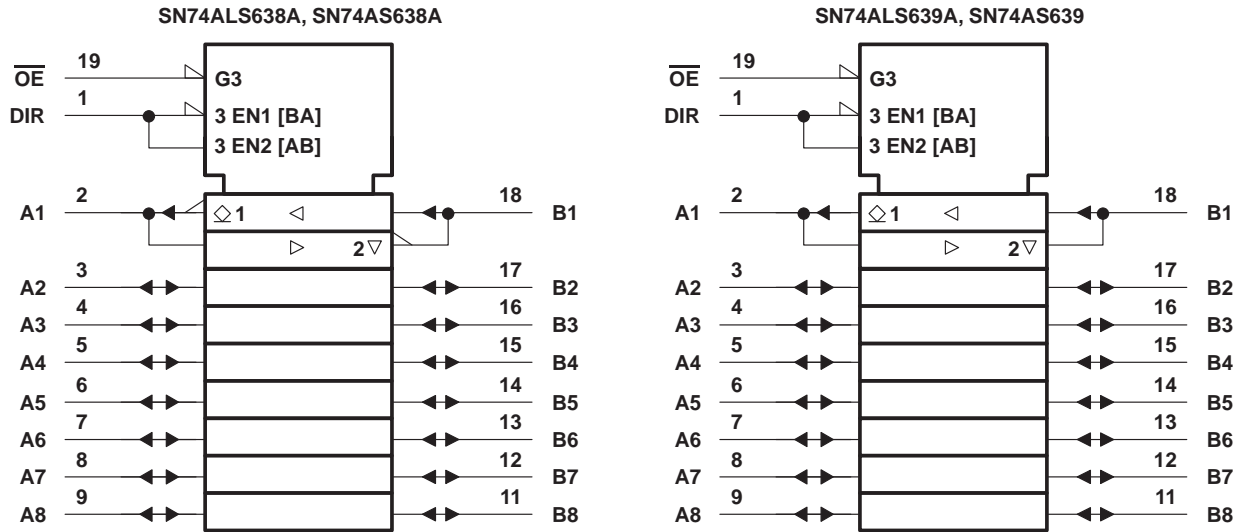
SN74ALS638A, SN74AS638A

$\overline{OE}$ 19
DIR 1
G3
3 EN1 [BA]
3 EN2 [AB]

A1 2
1
2
B1 18
A2 3
B2 17
A3 4
B3 16
A4 5
B4 15
A5 6
B5 14
A6 7
B6 13
A7 8
B7 12
A8 9
B8 11

SN74ALS639A, SN74AS639

$\overline{OE}$ 19
DIR 1
G3
3 EN1 [BA]
3 EN2 [AB]

A1 2
1
2
B1 18
A2 3
B2 17
A3 4
B3 16
A4 5
B4 15
A5 6
B5 14
A6 7
B6 13
A7 8
B7 12
A8 9
B8 11